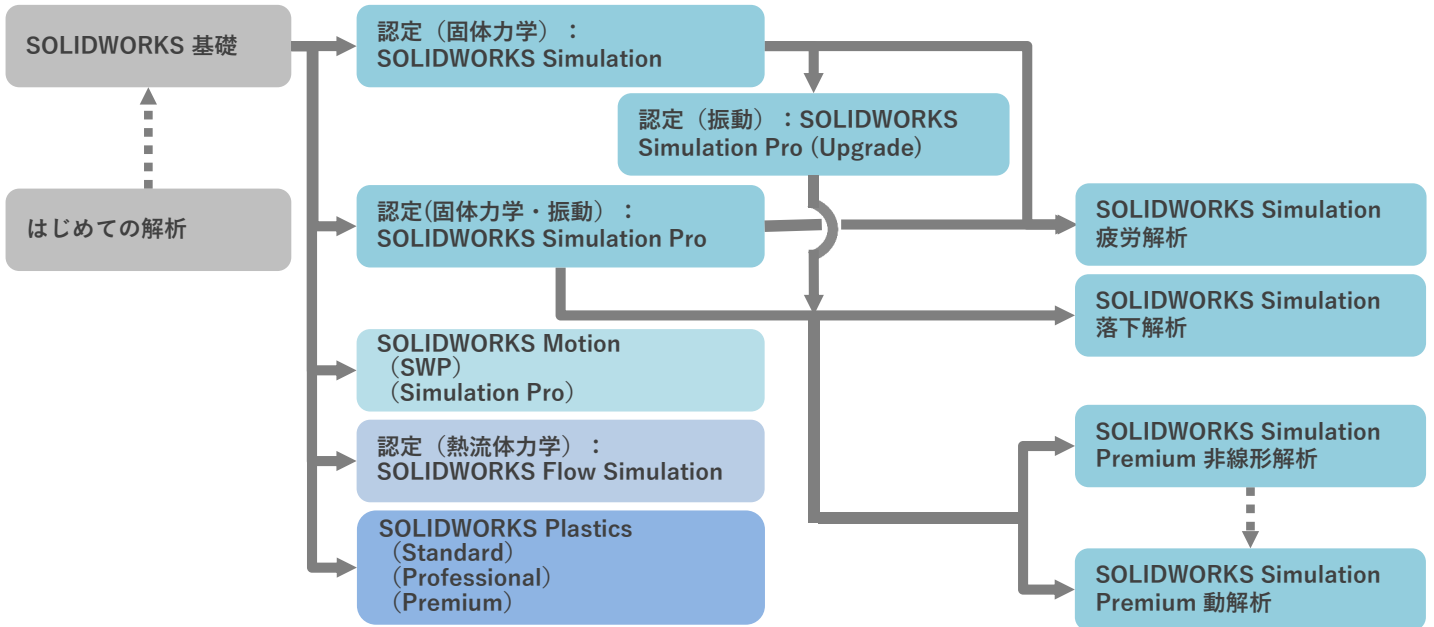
SOLIDWORKS 基礎

はじめての解析

認定（固体力学）：
SOLIDWORKS Simulation

認定（振動）：SOLIDWORKS
Simulation Pro (Upgrade)

認定(固体力学・振動）：
SOLIDWORKS Simulation Pro

SOLIDWORKS Motion
（SWP）
（Simulation Pro）

認定（熱流体力学）：
SOLIDWORKS Flow Simulation

SOLIDWORKS Plastics
（Standard）
（Professional）
（Premium）

SOLIDWORKS Simulation
疲労解析

SOLIDWORKS Simulation
落下解析

SOLIDWORKS Simulation
Premium 非線形解析

SOLIDWORKS Simulation
Premium 動解析